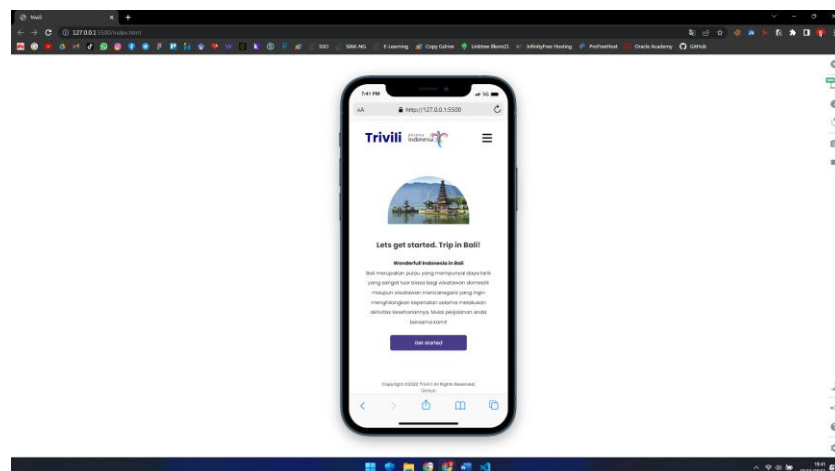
Trivili

127.0.0.1:5500/index.html

SSO SIAK-NG E-Learning Copy Gdrive Unlimee Bkom21 InfinityFree Hosting ProFreeHost Oracle Academy GitHub

7:41 PM

AA http://127.0.0.1:5500

Trivili wonderful indonesia

Lets get started. Trip in Bali!

Wonderfull Indonesia in Bali

Bali merupakan pulau yang mempunyai daya tarik yang sangat luar biasa bagi wisatawan domestik maupun wisatawan mancanegara yang ingin menghilangkan kepenatan selama melakukan aktivitas kesehariannya. Mulai perjalanan anda bersama kami!

Get started

Copyright ©2022 Trivili All Rights Reserved. Ghinya